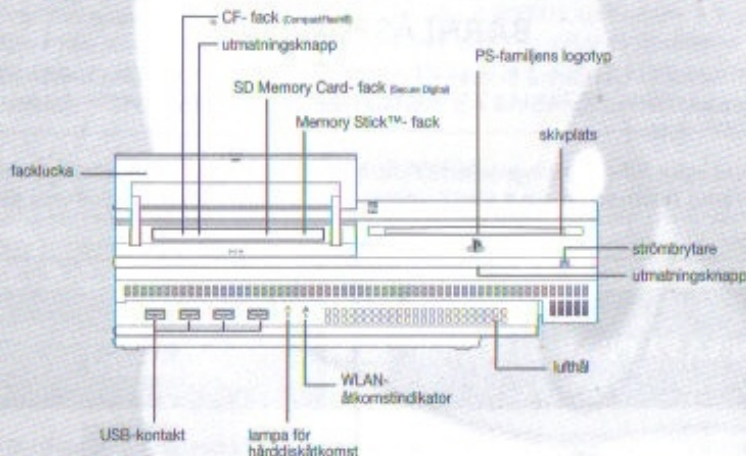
CF- fack (CompactFlash®)
utmatningsknapp
SD Memory Card- fack (Secure Digital)
PS-familjens logotyp
Memory Stick™- fack
facklucka
skivplats
strömbrytare
utmatningsknapp
lufthål
WLAN-åtkomstindikator
USB-kontakt
lampa för hårddiskåtkomst